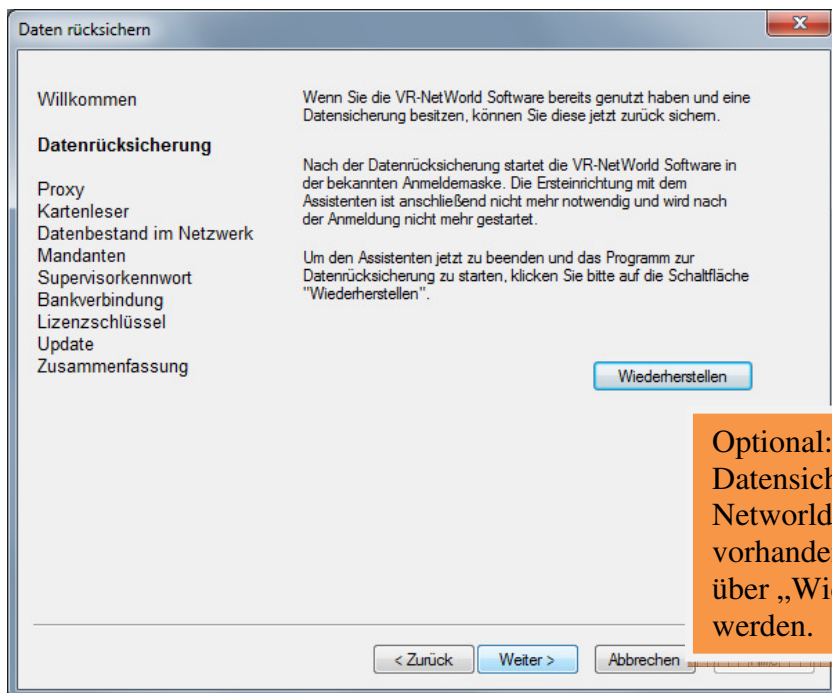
Daten rücksichern

Willkommen

Datenrücksicherung

Proxy
Kartenleser
Datenbestand im Netzwerk
Mandanten
Supervisorkennwort
Bankverbindung
Lizenzschlüssel
Update
Zusammenfassung

Wenn Sie die VR-NetWorld Software bereits genutzt haben und eine Datensicherung besitzen, können Sie diese jetzt zurück sichern.

Nach der Datenrücksicherung startet die VR-NetWorld Software in der bekannten Anmeldemaske. Die Ersteinrichtung mit dem Assistenten ist anschließend nicht mehr notwendig und wird nach der Anmeldung nicht mehr gestartet.

Um den Assistenten jetzt zu beenden und das Programm zur Datenrücksicherung zu starten, klicken Sie bitte auf die Schaltfläche "Wiederherstellen".

Wiederherstellen

Optional: Datensich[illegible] Networld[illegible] vorhande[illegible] über „Wi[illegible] werden.

< Zurück
Weiter >
Abbrechen
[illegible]